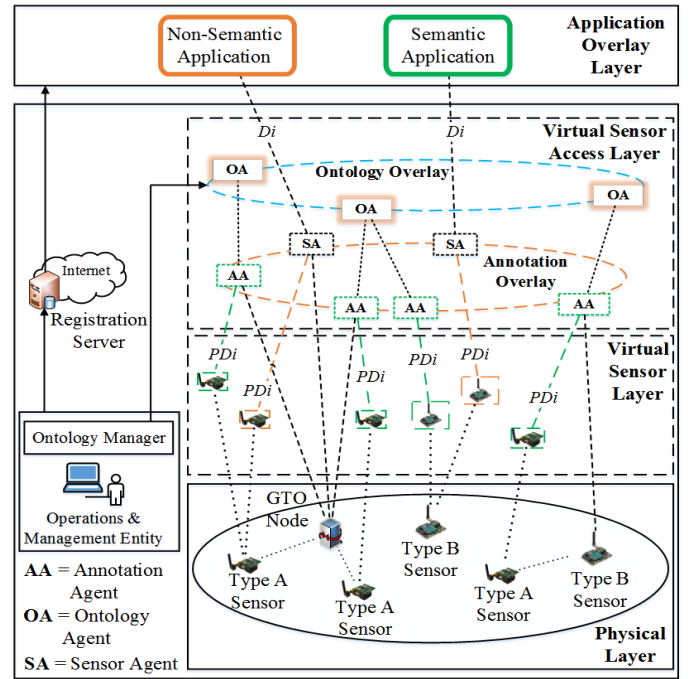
Non-Semantic Application

Semantic Application

Application Overlay Layer

Di

Di

Virtual Sensor Access Layer

OA

Ontology Overlay

OA

OA

SA

SA

Internet

AA

Annotation Overlay

AA

AA

AA

Registration Server

PDi

PDi

PDi

PDi

PDi

PDi

Virtual Sensor Layer

Ontology Manager

Operations & Management Entity

GTO Node

Type B Sensor

Type A Sensor

Type A Sensor

Type A Sensor

Type B Sensor

**AA** = Annotation Agent

**OA** = Ontology Agent

**SA** = Sensor Agent

Physical Layer